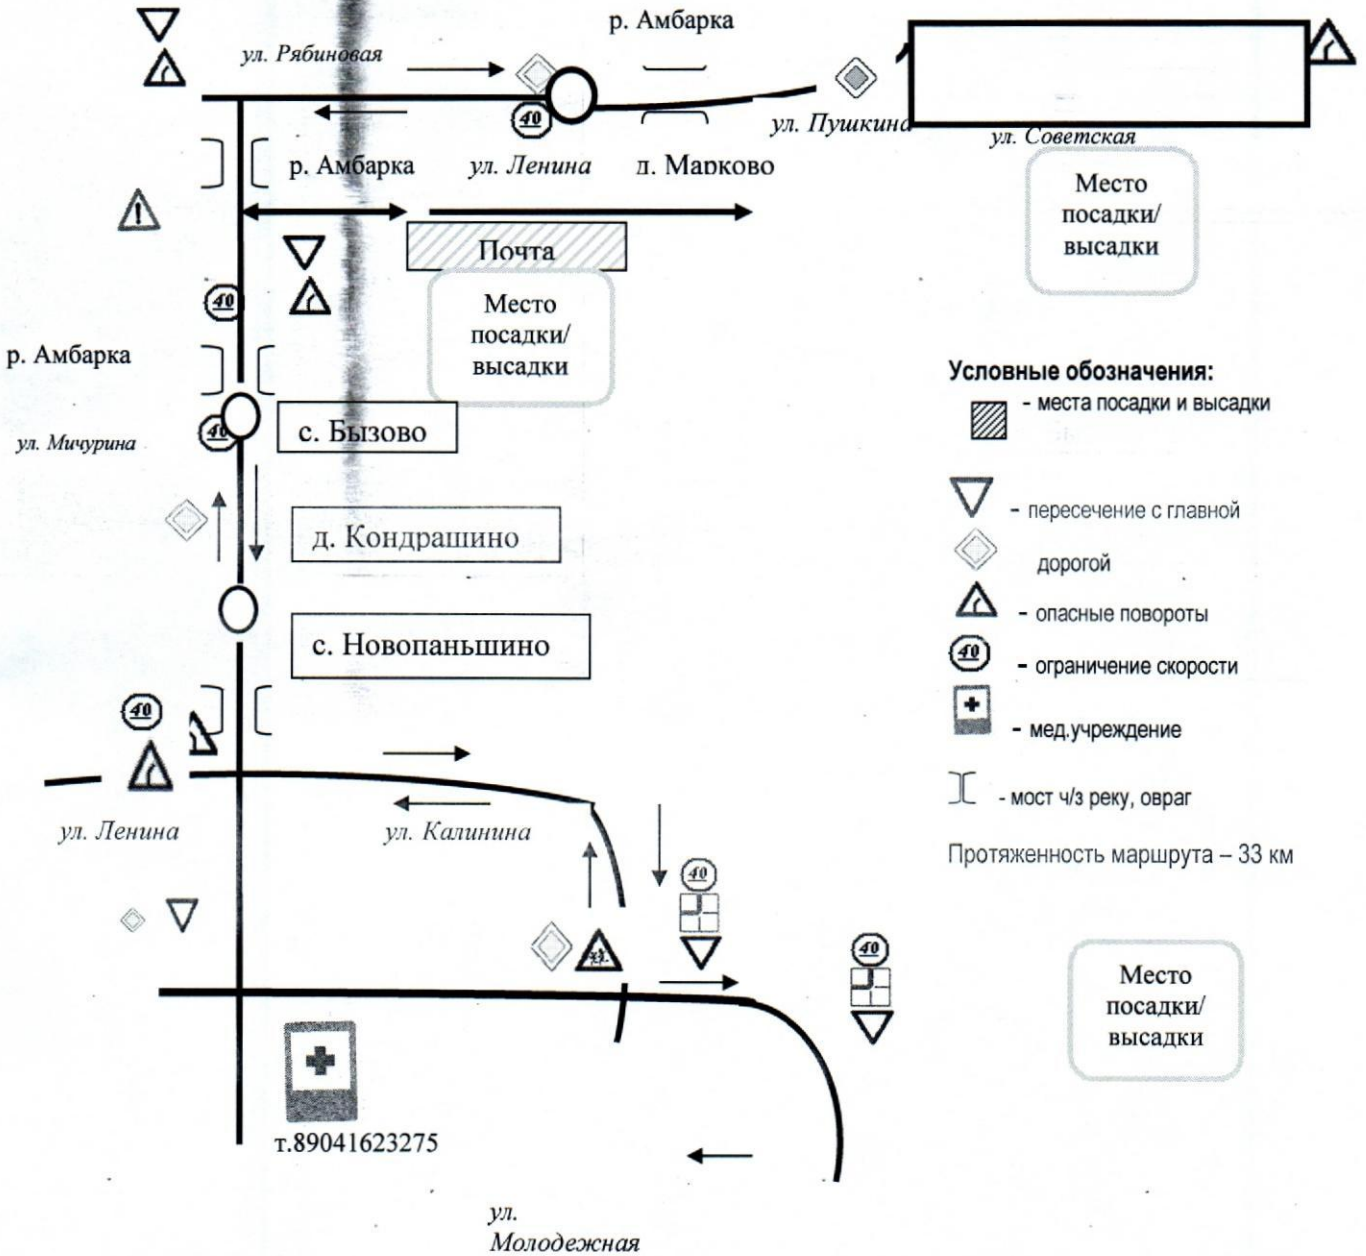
р. Амбарка

ул. Рябиновая

40

ул. Пушкина

ул. Советская

р. Амбарка

ул. Ленина

д. Марково

Место посадки/ высадки

Почта

40

Место посадки/ высадки

р. Амбарка

Условные обозначения:

- места посадки и высадки

ул. Мичурина

40

с. Бызово

- пересечение с главной дорогой

д. Кондрашино

- опасные повороты

40

- ограничение скорости

с. Новопаньшино

- мед.учреждение

40

- мост ч/з реку, овраг

ул. Ленина

ул. Калинина

Протяженность маршрута – 33 км

40

40

Место посадки/ высадки

т.89041623275

ул. Молодежная